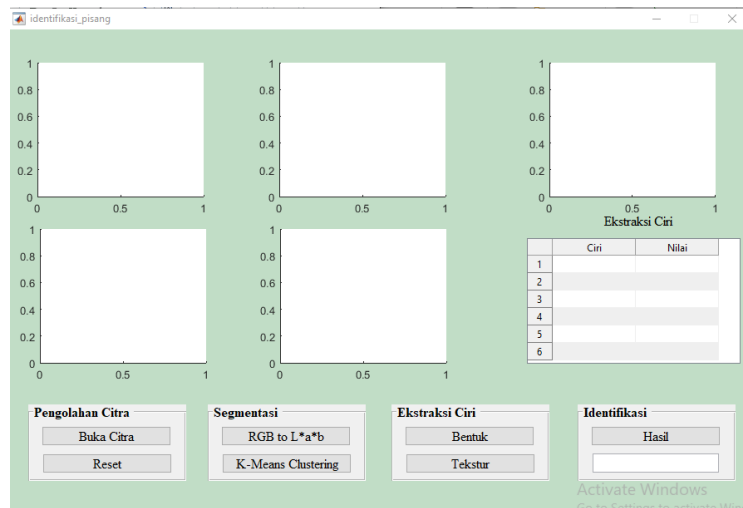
identifikasi_pisang

1
0.8
0.6
0.4
0.2
0
0 0.5 1

1
0.8
0.6
0.4
0.2
0
0 0.5 1

1
0.8
0.6
0.4
0.2
0
0 0.5 1
Ekstraksi Ciri

1
0.8
0.6
0.4
0.2
0
0 0.5 1

1
0.8
0.6
0.4
0.2
0
0 0.5 1

| | Ciri | Nilai |
|---|---|---|
| 1 | | |
| 2 | | |
| 3 | | |
| 4 | | |
| 5 | | |
| 6 | | |

Pengolahan Citra
Buka Citra
Reset

Segmentasi
RGB to L*a*b
K-Means Clustering

Ekstraksi Ciri
Bentuk
Tekstur

Identifikasi
Hasil

Activate Windows
Go to Settings to activate Win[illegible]